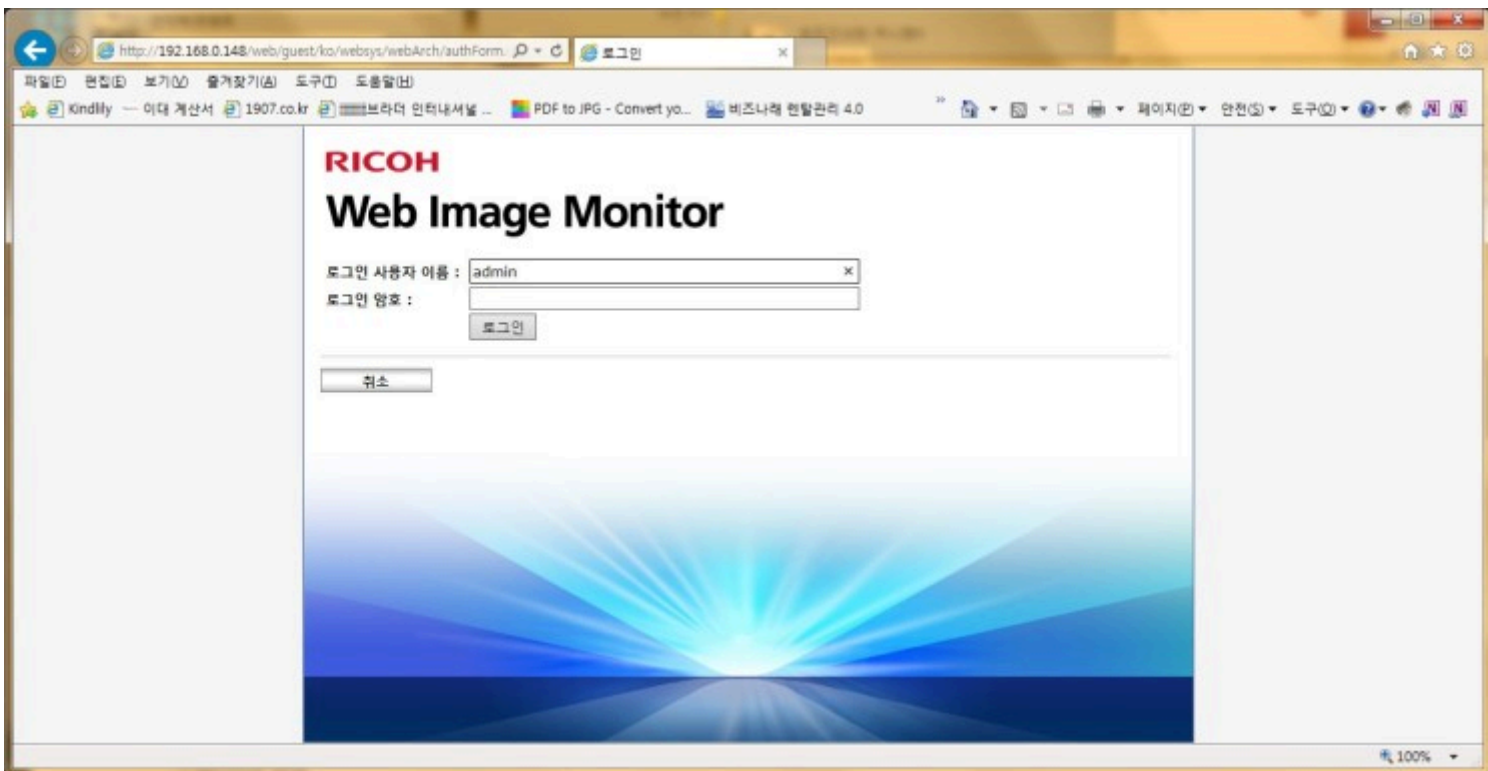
http://192.168.0.148/web/guest/ko/websys/webArch/authForm. 로그인

파일(F) 편집(E) 보기(V) 즐겨찾기(A) 도구(T) 도움말(H)

Kindlily — 이대 계산서 1907.co.kr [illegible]브라더 인터내셔널 ... PDF to JPG - Convert yo... 비즈나래 렌탈관리 4.0

페이지(P) ▾ 안전(S) ▾ 도구(O) ▾

RICOH

Web Image Monitor

로그인 사용자 이름 : admin

로그인 암호 :

로그인

취소

100%